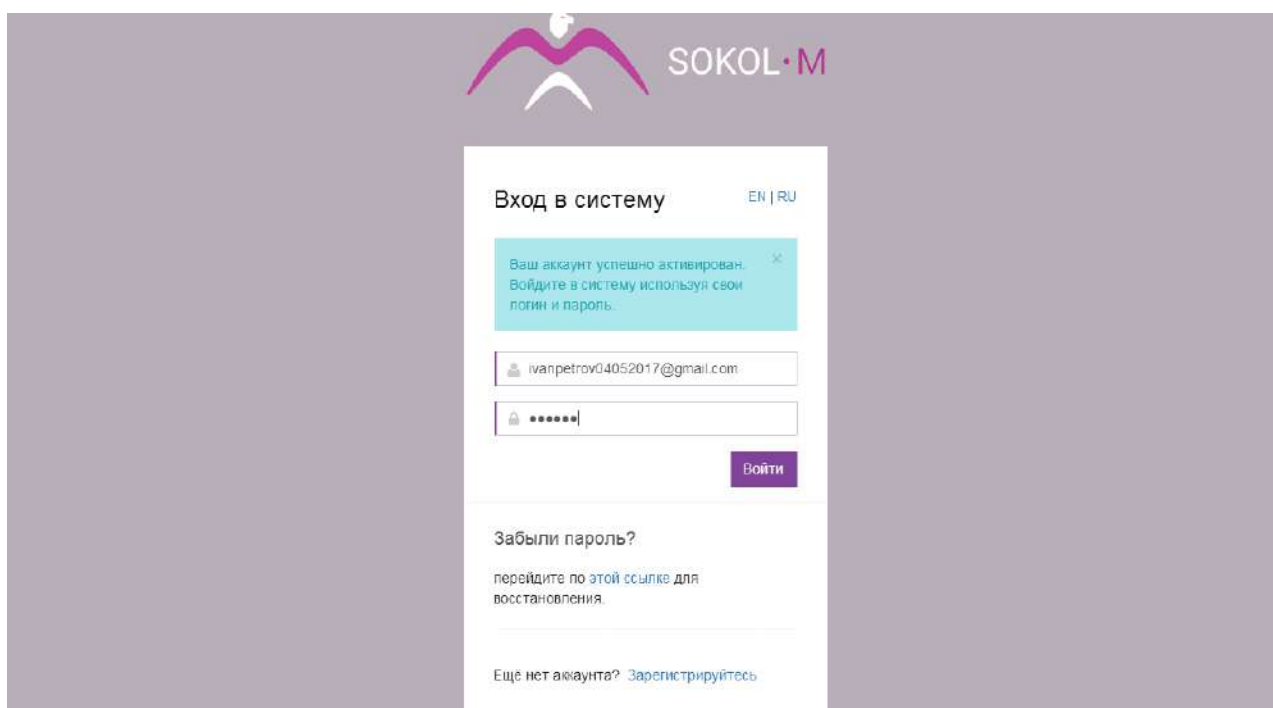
SOKOL·M

Вход в систему

EN | RU

Ваш аккаунт успешно активирован. Войдите в систему используя свои логин и пароль.

×

ivanpetrov04052017@gmail.com

••••••

Войти

Забыли пароль?

перейдите по этой ссылке для восстановления.

Ещё нет аккаунта? Зарегистрируйтесь